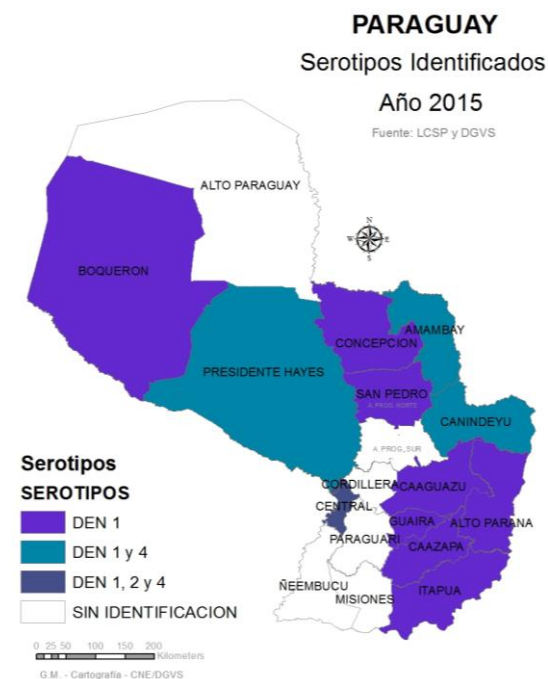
PARAGUAY
Serotipos Identificados
Año 2015
Fuente: LCSP y DGVS

ALTO PARAGUAY
BOQUERON
AMAMBAY
CONCEPCION
PRESIDENTE HAYES
SAN PEDRO
S. PEDRO NORTE
CANINDEYU
A. PROG. SUR
CORDILLERA
CAAGUAZU
CENTRAL
GUAIRA
ALTO PARANA
PARAGUARI
CAAZAPA
ÑEEMBUCU
MISIONES
ITAPUA

N
S
W
E

Serotipos
SEROTIPOS
DEN 1
DEN 1 y 4
DEN 1, 2 y 4
SIN IDENTIFICACION

0 25 50 100 150 200 Kilometers
G.M. - Cartografía - CNE/DGVS